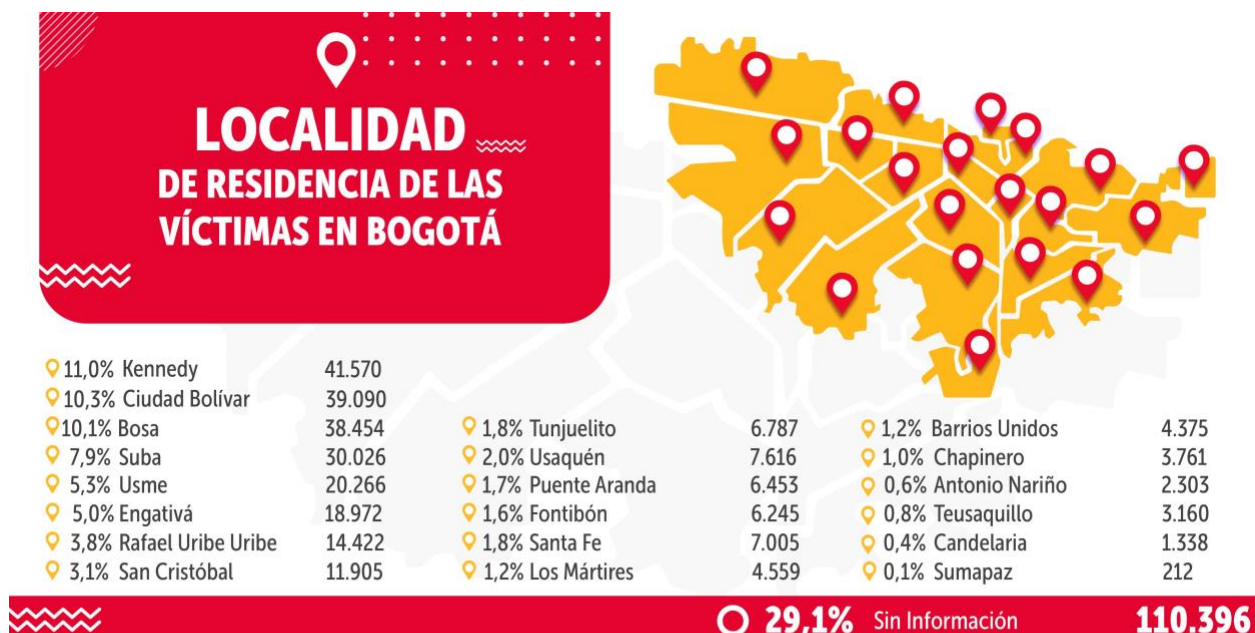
LOCALIDAD
DE RESIDENCIA DE LAS VÍCTIMAS EN BOGOTÁ

| | |
|---|---|
| 11,0% Kennedy | 41.570 |
| 10,3% Ciudad Bolívar | 39.090 |
| 10,1% Bosa | 38.454 |
| 7,9% Suba | 30.026 |
| 5,3% Usme | 20.266 |
| 5,0% Engativá | 18.972 |
| 3,8% Rafael Uribe Uribe | 14.422 |
| 3,1% San Cristóbal | 11.905 |

| | |
|---|---|
| 1,8% Tunjuelito | 6.787 |
| 2,0% Usaquén | 7.616 |
| 1,7% Puente Aranda | 6.453 |
| 1,6% Fontibón | 6.245 |
| 1,8% Santa Fe | 7.005 |
| 1,2% Los Mártires | 4.559 |

| | |
|---|---|
| 1,2% Barrios Unidos | 4.375 |
| 1,0% Chapinero | 3.761 |
| 0,6% Antonio Nariño | 2.303 |
| 0,8% Teusaquillo | 3.160 |
| 0,4% Candelaria | 1.338 |
| 0,1% Sumapaz | 212 |

29,1% Sin Información 110.396